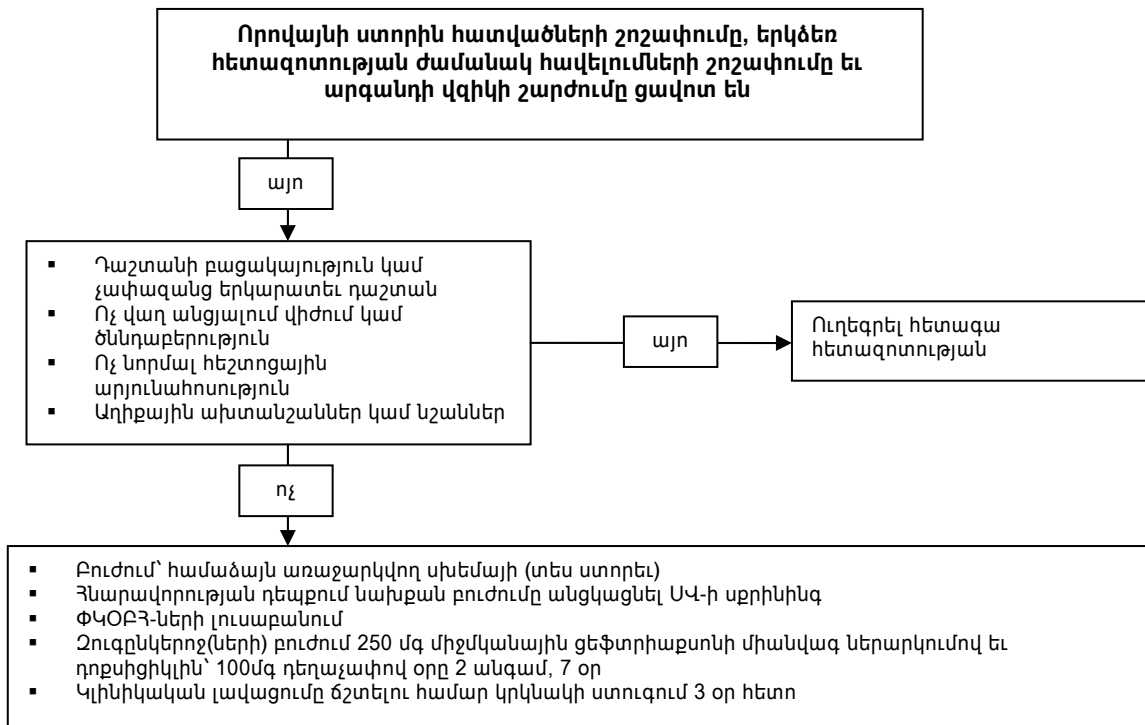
Որովայնի ստորին հատվածների շոշափումը, երկձեռ հետազոտության ժամանակ հավելումների շոշափումը եւ արգանդի վզիկի շարժումը ցավոտ են

այո

- Դաշտանի բացակայություն կամ չափազանց երկարատեւ դաշտան
- Ոչ վաղ անցյալում վիժում կամ ծննդաբերություն
- Ոչ նորմալ հեշտոցային արյունահոսություն
- Աղիքային ախտանշաններ կամ նշաններ

այո

Ուղեգրել հետագա հետազոտության

ոչ

- Բուժում՝ համաձայն առաջարկվող սխեմայի (տես ստորեւ)
- Հնարավորության դեպքում նախքան բուժումը անցկացնել ՍՎ-ի սքրինինգ
- ՓԿՕԲՅ-ների լուսաբանում
- Զուգընկերոջ(ների) բուժում 250 մգ միջմկանային ցեֆտրիաքսոնի միանվագ ներարկումով եւ դոքսիցիկլին՝ 100մգ դեղաչափով օրը 2 անգամ, 7 օր
- Կլինիկական լավացումը ճշտելու համար կրկնակի ստուգում 3 օր հետո